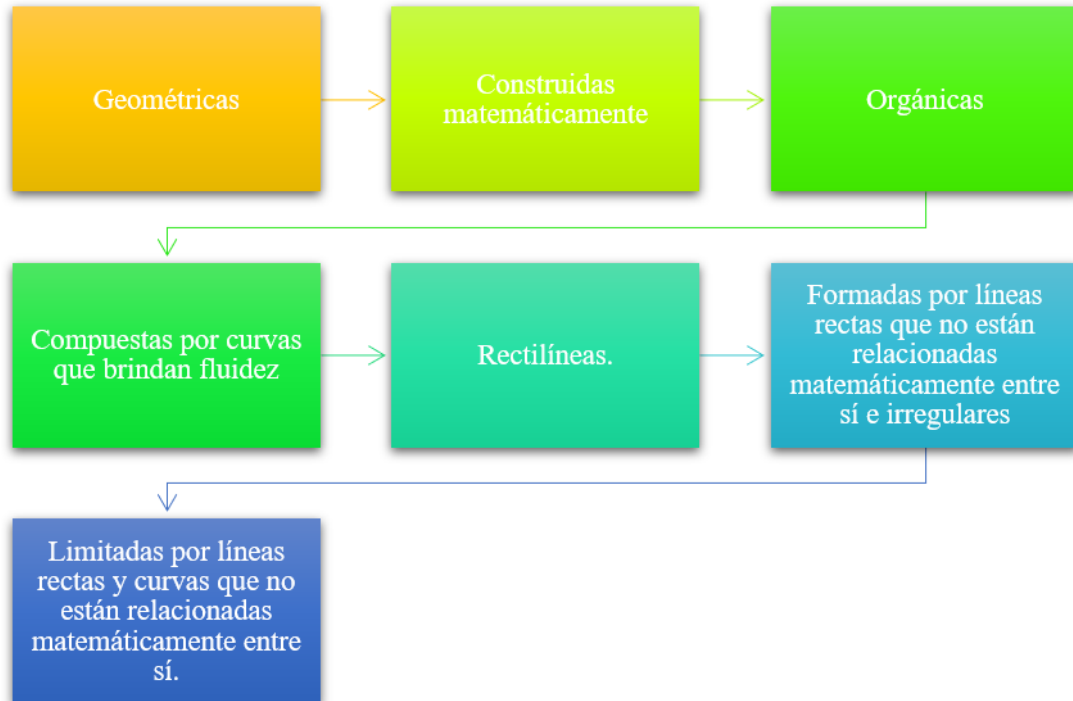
Geométricas

Construidas matemáticamente

Orgánicas

Compuestas por curvas que brindan fluidez

Rectilíneas.

Formadas por líneas rectas que no están relacionadas matemáticamente entre sí e irregulares

Limitadas por líneas rectas y curvas que no están relacionadas matemáticamente entre sí.